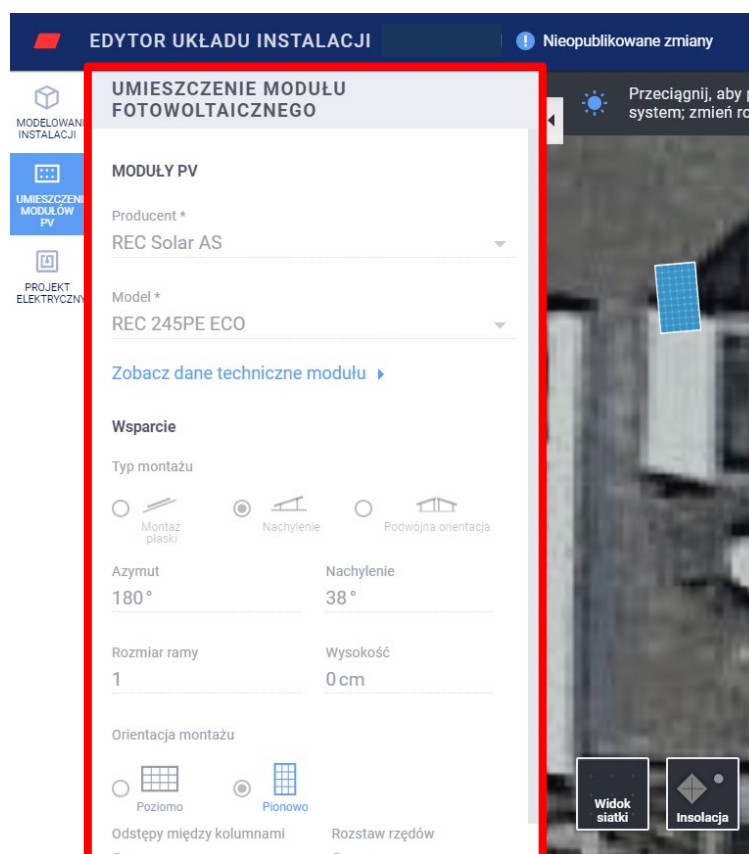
EDYTOR UKŁADU INSTALACJI

Nieopublikowane zmiany

MODELOWANI INSTALACJI

UMIESZCZENI MODUŁÓW PV

PROJEKT ELEKTRYCZNY

UMIESZCZENIE MODUŁU FOTOWOLTAICZNEGO

Przeciągnij, aby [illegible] system; zmień ro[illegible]

MODUŁY PV

Producent *
REC Solar AS

Model *
REC 245PE ECO

Zobacz dane techniczne modułu

Wsparcie

Typ montażu

Montaż płaski

Nachylenie

Podwójna orientacja

Azymut
180°

Nachylenie
38°

Rozmiar ramy
1

Wysokość
0 cm

Orientacja montażu

Poziomo

Pionowo

Odstępy między kolumnami

Rozstaw rzędów

Widok siatki

Insolacja